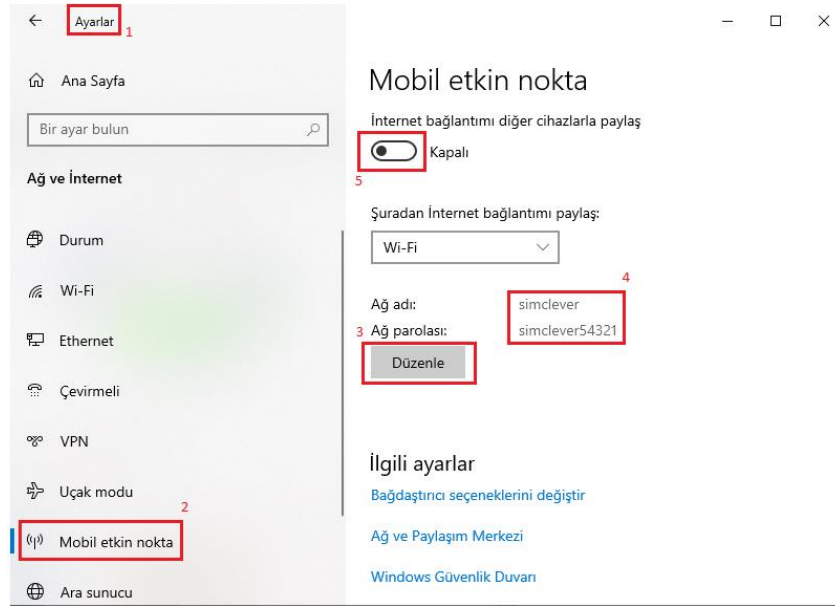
Ayarlar 1

Ana Sayfa

Bir ayar bulun

Ağ ve İnternet

Durum

Wi-Fi

Ethernet

Çevirmeli

VPN

Uçak modu

2

Mobil etkin nokta

Ara sunucu

Mobil etkin nokta

İnternet bağlantımı diğer cihazlarla paylaş

Kapalı

5

Şuradan İnternet bağlantımı paylaş:

Wi-Fi

4

Ağ adı: simclever

3 Ağ parolası: simclever54321

Düzenle

İlgili ayarlar

Bağdaştırıcı seçeneklerini değiştir

Ağ ve Paylaşım Merkezi

Windows Güvenlik Duvarı